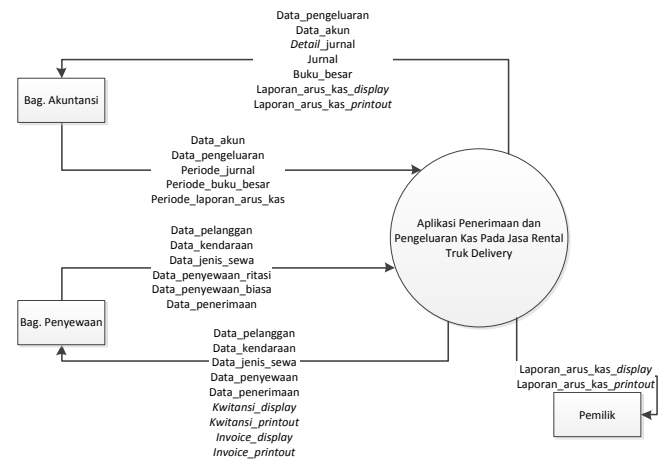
Data_pengeluaran
Data_akun
Detail_jurnal
Jurnal
Buku_besar
Laporan_arus_kas_display
Laporan_arus_kas_printout

Bag. Akuntansi

Data_akun
Data_pengeluaran
Periode_jurnal
Periode_buku_besar
Periode_laporan_arus_kas

Aplikasi Penerimaan dan Pengeluaran Kas Pada Jasa Rental Truk Delivery

Data_pelanggan
Data_kendaraan
Data_jenis_sewa
Data_penyewaan_ritasi
Data_penyewaan_biasa
Data_penerimaan

Bag. Penyewaan

Data_pelanggan
Data_kendaraan
Data_jenis_sewa
Data_penyewaan
Data_penerimaan
Kwitansi_display
Kwitansi_printout
Invoice_display
Invoice_printout

Laporan_arus_kas_display
Laporan_arus_kas_printout

Pemilik